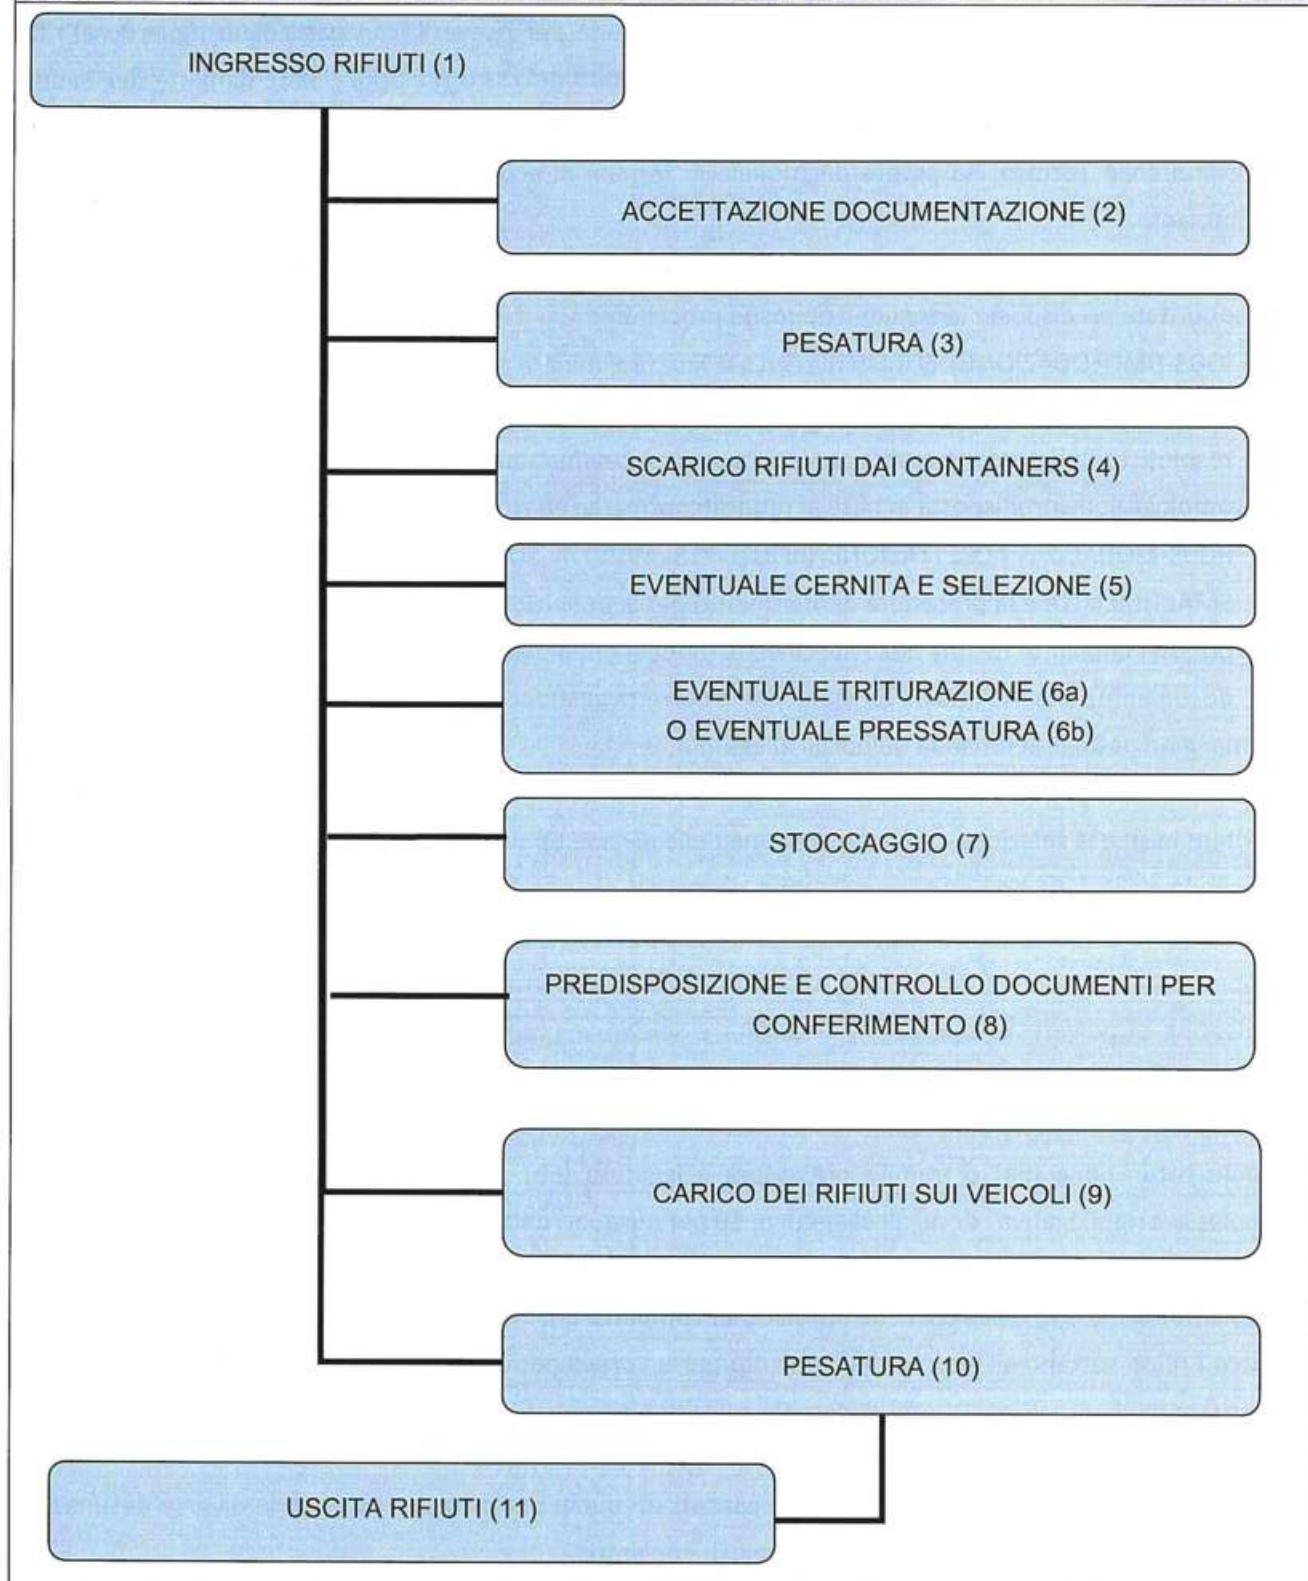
INGRESSO RIFIUTI (1)

ACCETTAZIONE DOCUMENTAZIONE (2)

PESATURA (3)

SCARICO RIFIUTI DAI CONTAINERS (4)

EVENTUALE CERNITA E SELEZIONE (5)

EVENTUALE TRITURAZIONE (6a)
O EVENTUALE PRESSATURA (6b)

STOCCAGGIO (7)

PREDISPOSIZIONE E CONTROLLO DOCUMENTI PER CONFERIMENTO (8)

CARICO DEI RIFIUTI SUI VEICOLI (9)

PESATURA (10)

USCITA RIFIUTI (11)